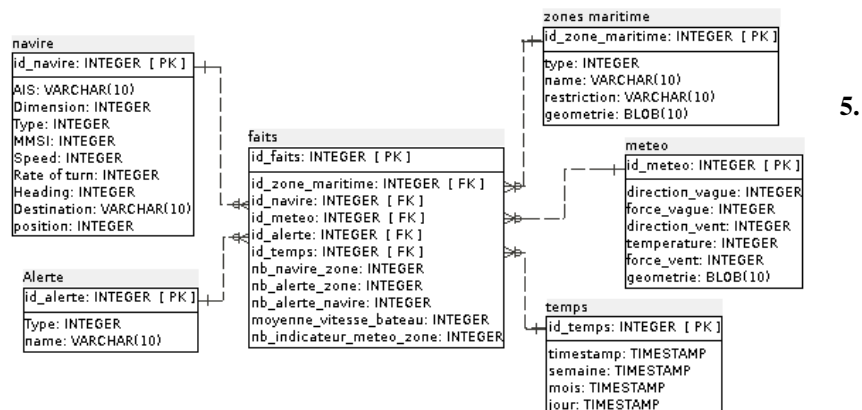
navire

id_navire: INTEGER [ PK ]

AIS: VARCHAR(10)
Dimension: INTEGER
Type: INTEGER
MMSI: INTEGER
Speed: INTEGER
Rate of turn: INTEGER
Heading: INTEGER
Destination: VARCHAR(10)
position: INTEGER

Alerte

id_alerte: INTEGER [ PK ]

Type: INTEGER
name: VARCHAR(10)

faits

id_faits: INTEGER [ PK ]

id_zone_maritime: INTEGER [ FK ]
id_navire: INTEGER [ FK ]
id_meteo: INTEGER [ FK ]
id_alerte: INTEGER [ FK ]
id_temps: INTEGER [ FK ]
nb_navire_zone: INTEGER
nb_alerte_zone: INTEGER
nb_alerte_navire: INTEGER
moyenne_vitesse_bateau: INTEGER
nb_indicateur_meteo_zone: INTEGER

zones maritime

id_zone_maritime: INTEGER [ PK ]

type: INTEGER
name: VARCHAR(10)
restriction: VARCHAR(10)
geometrie: BLOB(10)

5.

meteo

id_meteo: INTEGER [ PK ]

direction_vague: INTEGER
force_vague: INTEGER
direction_vent: INTEGER
temperature: INTEGER
force_vent: INTEGER
geometrie: BLOB(10)

temps

id_temps: INTEGER [ PK ]

timestamp: TIMESTAMP
semaine: TIMESTAMP
mois: TIMESTAMP
jour: TIMESTAMP